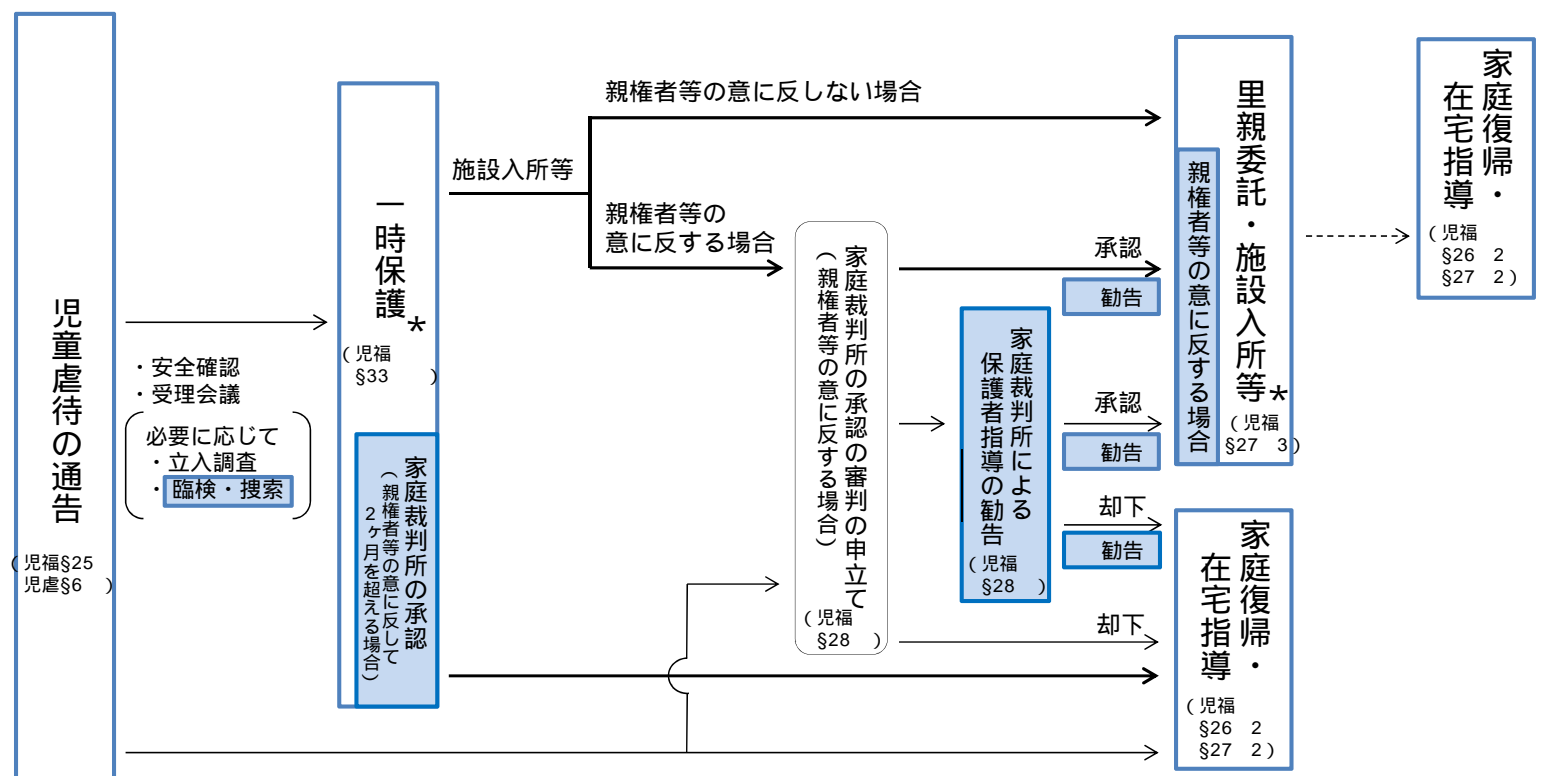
児童虐待の通告
(児福§25
児虐§6)

・安全確認
・受理会議
必要に応じて
・立入調査
・臨検・捜索

一時保護＊
(児福
§33)

家庭裁判所の承認
(親権者等の意に反して2ヶ月を超える場合)

施設入所等

親権者等の意に反しない場合

親権者等の
意に反する場合

家庭裁判所の承認の審判の申立て
(親権者等の意に反する場合)
(児福
§28)

承認
勧告

家庭裁判所による
保護者指導の勧告
(児福
§28)

承認
勧告

却下
勧告

却下

里親委託・施設入所等＊
親権者等の意に反する場合
(児福
§27 3)

家庭復帰・
在宅指導
(児福
§26 2
§27 2)

家庭復帰・
在宅指導
(児福
§26 2
§27 2)